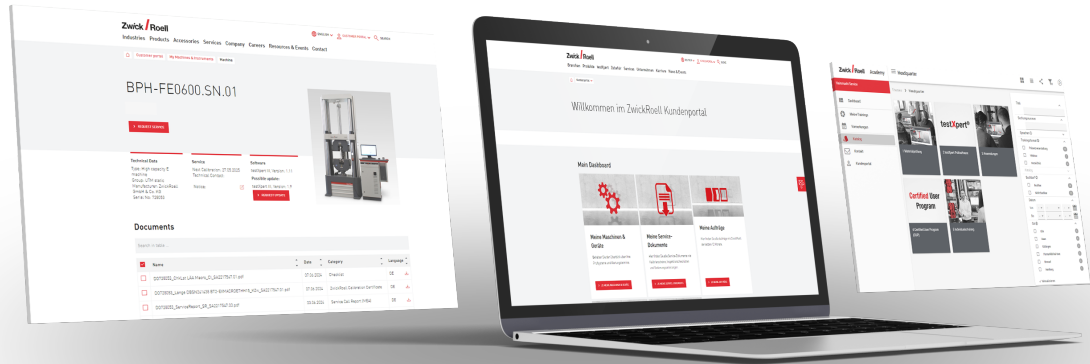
ZwickRoell

Industries Products Accessories Services Company Careers Resources & Events Contact

BPH-FE0600.SN.01

+ REQUEST SERVICE

Technical Data

Service

Software

Documents

| Name | Date | Category | Language |
|---|---|---|---|
| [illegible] | 01.09.2024 | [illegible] | DE |
| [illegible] | 07.09.2024 | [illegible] | DE |
| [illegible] | 19.04.2024 | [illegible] | DE |

ZwickRoell

Willkommen im ZwickRoell Kundenportal

Main Dashboard

Meine Maschinen & Geräte

Meine Service-Dokumente

Meine Aufträge

ZwickRoell Academy

testXpert

Certified User Program